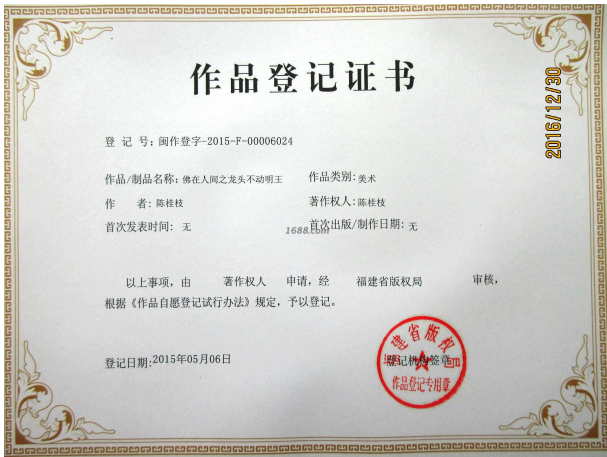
作品登记证书

登 记 号：闽作登字-2015-F-00006024

作品/制品名称：佛在人间之龙头不动明王　　作品类别：美术

作　　者：陈桂枝　　著作权人：陈桂枝

首次发表时间：无　　首次出版/制作日期：无

以上事项，由　著作权人　申请，经　福建省版权局　审核，根据《作品自愿登记试行办法》规定，予以登记。

登记日期：2015年05月06日　　登记机关签章

福建省版权局
作品登记专用章

2016/12/30

1688.com